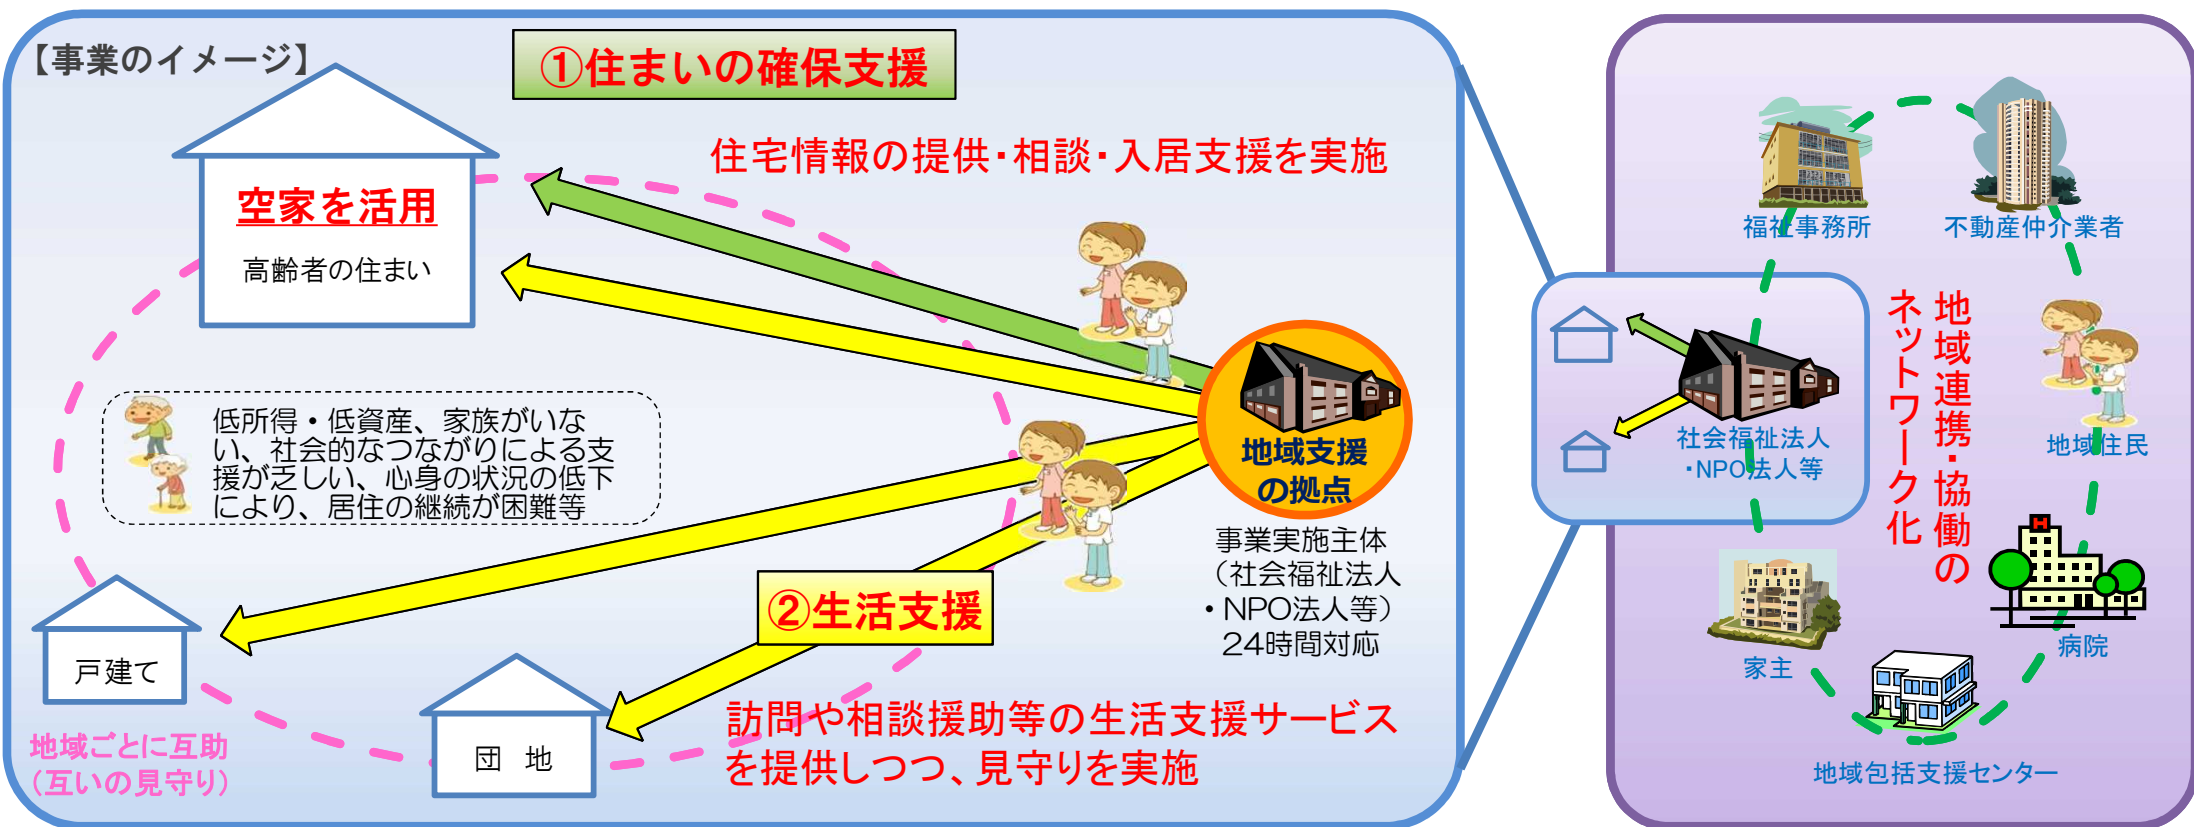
【事業のイメージ】

①住まいの確保支援

住宅情報の提供・相談・入居支援を実施

空家を活用

高齢者の住まい

低所得・低資産、家族がいない、社会的なつながりによる支援が乏しい、心身の状況の低下により、居住の継続が困難等

地域支援の拠点

事業実施主体（社会福祉法人・NPO法人等）24時間対応

②生活支援

戸建て

団　地

地域ごとに互助（互いの見守り）

訪問や相談援助等の生活支援サービスを提供しつつ、見守りを実施

福祉事務所

不動産仲介業者

社会福祉法人・NPO法人等

地域連携・協働のネットワーク化

地域住民

家主

病院

地域包括支援センター